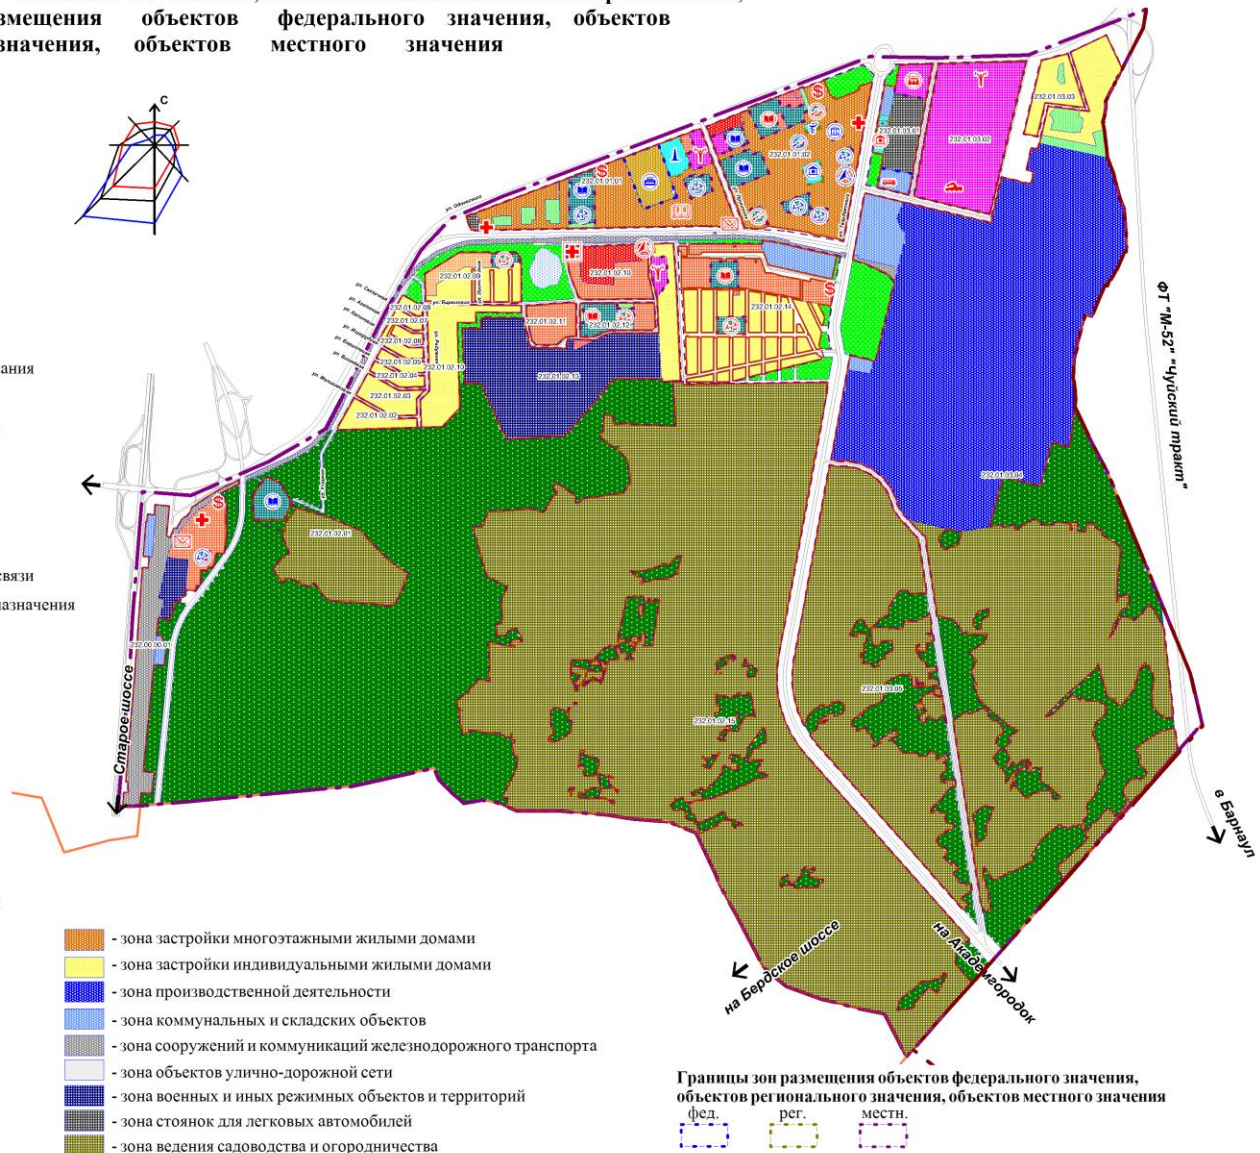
размещения объектов федерального значения, объектов значения, объектов местного значения

с

232.01.03.03
232.01.03.01
232.01.03.02
232.01.01.02
232.01.01.01
ул. Одоевского
232.01.02.09
232.01.02.10
232.01.02.08
232.01.02.07
232.01.02.06
232.01.02.05
232.01.02.04
232.01.02.03
232.01.02.02
232.01.02.11
232.01.02.12
232.01.02.14
232.01.02.13
232.01.03.04
232.01.02.01
232.06.00.01
232.01.03.05
232.01.02.15

ания
связи
назначения

ФТ "М-52" "Чуйский тракт"
Старое шоссе
в Барнаул
на Бердское шоссе
на Академгородок

- зона застройки многоэтажными жилыми домами
- зона застройки индивидуальными жилыми домами
- зона производственной деятельности
- зона коммунальных и складских объектов
- зона сооружений и коммуникаций железнодорожного транспорта
- зона объектов улично-дорожной сети
- зона военных и иных режимных объектов и территорий
- зона стоянок для легковых автомобилей
- зона ведения садоводства и огородничества

Границы зон размещения объектов федерального значения, объектов регионального значения, объектов местного значения
фед. рег. местн.